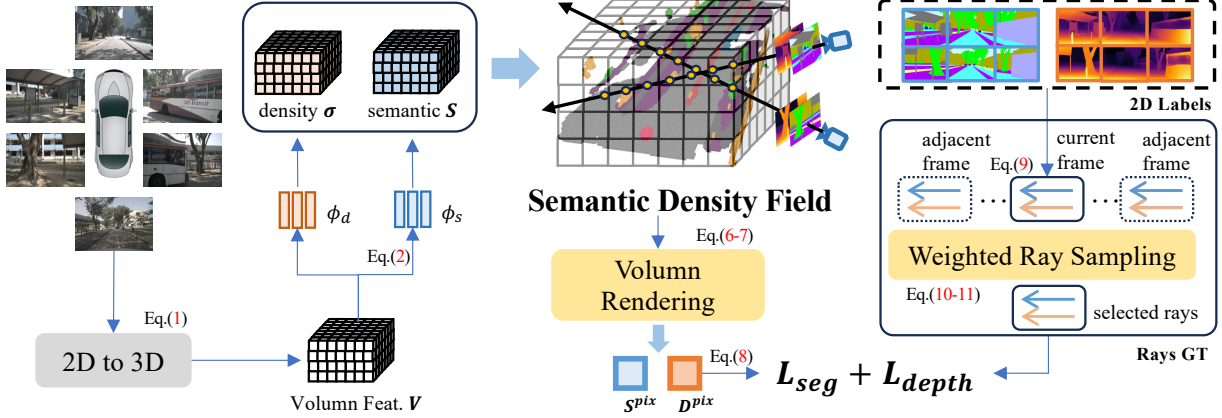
density $\boldsymbol{\sigma}$

semantic $\boldsymbol{S}$

$\phi_d$

$\phi_s$

Eq.(2)

Eq.(1)

2D to 3D

Volumn Feat. $\boldsymbol{V}$

Semantic Density Field

Eq.(6-7)

Volumn Rendering

Eq.(8)

$S^{pix}$ $D^{pix}$

$\boldsymbol{L_{seg} + L_{depth}}$

2D Labels

adjacent frame

Eq.(9)

current frame

adjacent frame

Weighted Ray Sampling

Eq.(10-11)

selected rays

Rays GT